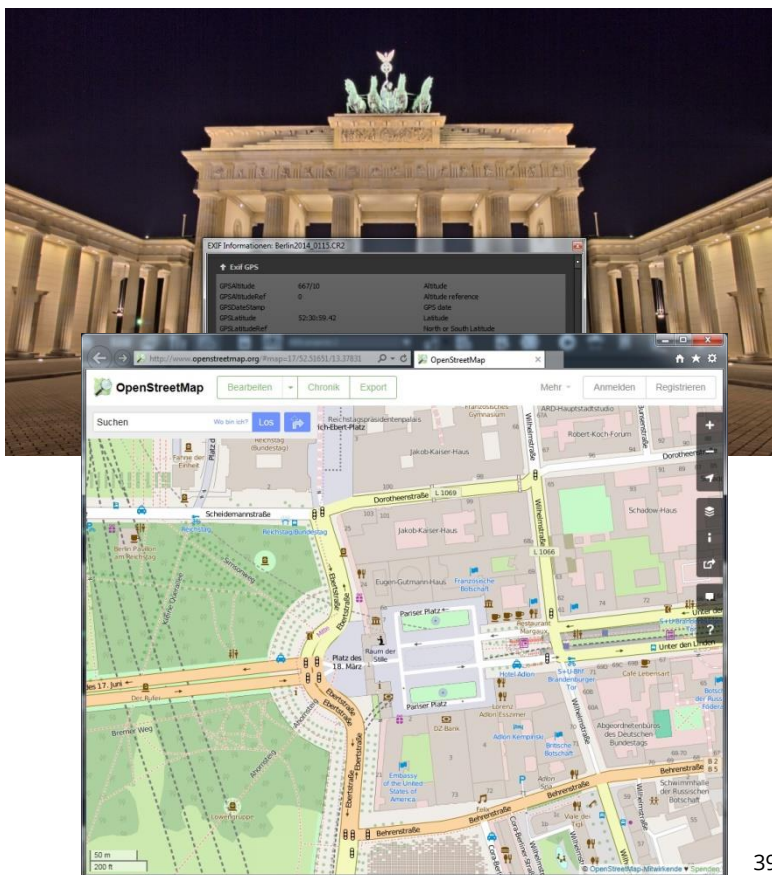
EXIF Informationen: Berlin2014_0115.CR2

Exif GPS

| | | |
|---|---|---|
| GPSAltitude | 667/10 | Altitude |
| GPSAltitudeRef | 0 | Altitude reference |
| GPSDateStamp | | GPS date |
| GPSLatitude | 52:30:59.42 | Latitude |
| GPSLatitudeRef | | North or South Latitude |

http://www.openstreetmap.org/#map=17/52.51651/13.37831

OpenStreetMap

OpenStreetMap

Bearbeiten

Chronik

Export

Mehr

Anmelden

Registrieren

Suchen

Wo bin ich?

Los

Reichstag (Bundestag)

Reichstagspräsidentenpalais

Friedrich-Ebert-Platz

Französisches Gymnasium

ARD-Hauptstadtstudio

Robert-Koch-Forum

Jakob-Kaiser-Haus

Dorotheenstraße

Fahne der Einheit

Dorotheenstraße L 1069

Jakob-Kaiser-Haus

Schadow-Haus

Scheidemannstraße

Reichstag

Reichstag/Bundestag

L 1066

Berlin Pavillon am Reichstag

Eugen-Gutmann-Haus

Französische Botschaft

Wilhelmstraße

Pariser Platz

Ebertstraße

Restaurant Margaux

Unter den Linden

Raum der Stille

Platz des 18. März

Hotel Adlon

S+U-Bhf Brandenburger Tor

Cafe Lebensart

des 17. Juni

Pariser Platz

Adlon Esszimmer

Abgeordnetenbüros des Deutschen Bundestags

DZ Bank

Adlon Kempinski

Britische Botschaft

Bremer Weg

Ahornsteig

Embassy of the United States of America

Adlon Spa

Behrenstraße

Schwimmhalle der Russischen Botschaft

Löwengruppe

Behrenstraße

Cora-Berliner-Straße

50 m

200 ft

© OpenStreetMap-Mitwirkende ♥ Spenden

39